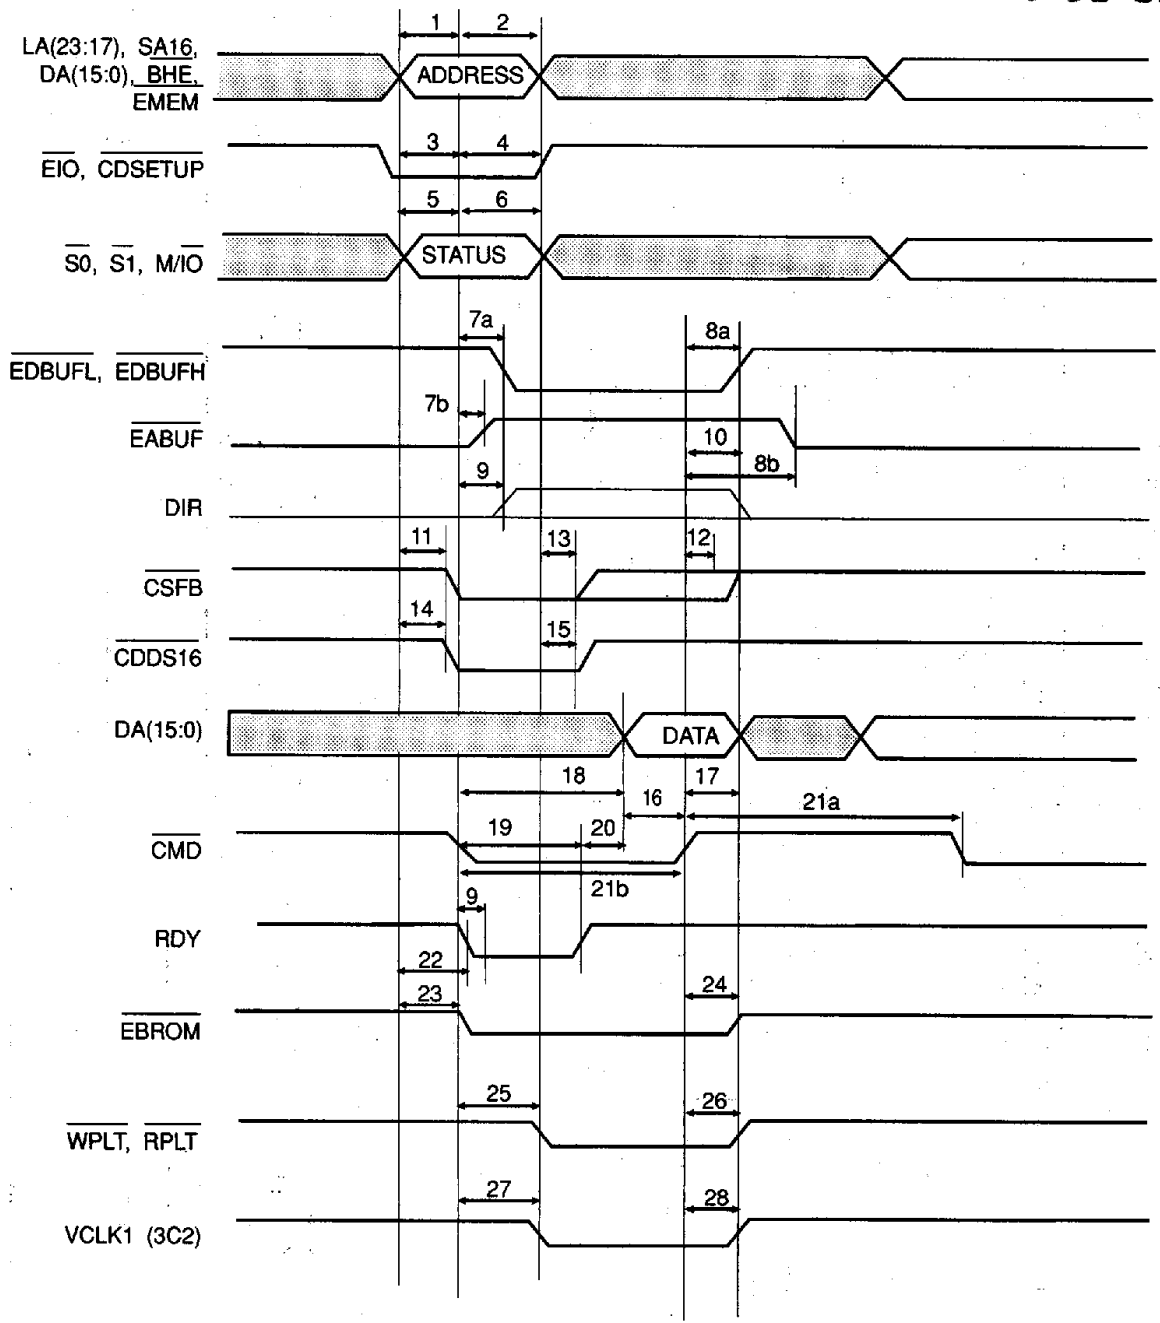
LA(23:17), SA16, DA(15:0), $\overline{BHE}$, $\overline{EMEM}$
1
2
ADDRESS
$\overline{EIO}$, $\overline{CDSETUP}$
3
4
5
6
$\overline{S0}$, $\overline{S1}$, M/$\overline{IO}$
STATUS
7a
8a
$\overline{EDBUFL}$, $\overline{EDBUFH}$
7b
$\overline{EABUF}$
10
9
8b
DIR
11
13
12
$\overline{CSFB}$
14
15
$\overline{CDDS16}$
DA(15:0)
DATA
18
17
16
21a
19
20
$\overline{CMD}$
21b
9
RDY
22
23
24
$\overline{EBROM}$
25
26
$\overline{WPLT}$, $\overline{RPLT}$
27
28
VCLK1 (3C2)